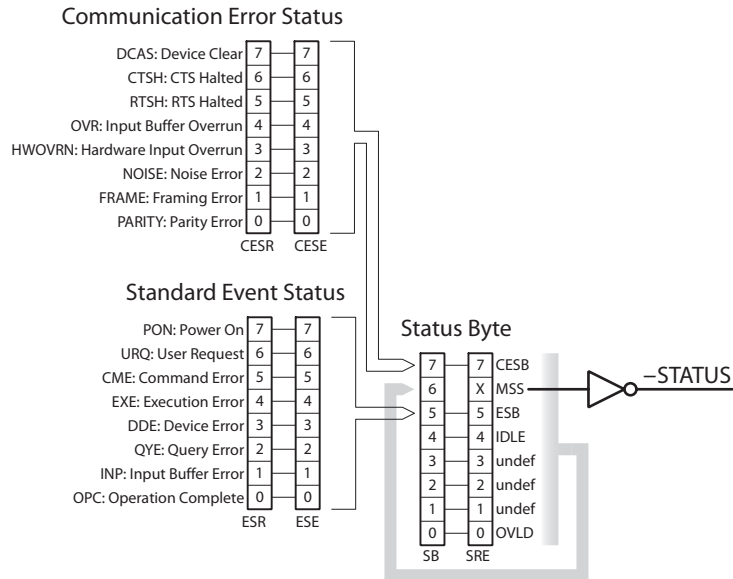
Communication Error Status

| | CESR | CESE |
|---|---|---|
| DCAS: Device Clear | 7 | 7 |
| CTSH: CTS Halted | 6 | 6 |
| RTSH: RTS Halted | 5 | 5 |
| OVR: Input Buffer Overrun | 4 | 4 |
| HWOVRN: Hardware Input Overrun | 3 | 3 |
| NOISE: Noise Error | 2 | 2 |
| FRAME: Framing Error | 1 | 1 |
| PARITY: Parity Error | 0 | 0 |

Standard Event Status

| | ESR | ESE |
|---|---|---|
| PON: Power On | 7 | 7 |
| URQ: User Request | 6 | 6 |
| CME: Command Error | 5 | 5 |
| EXE: Execution Error | 4 | 4 |
| DDE: Device Error | 3 | 3 |
| QYE: Query Error | 2 | 2 |
| INP: Input Buffer Error | 1 | 1 |
| OPC: Operation Complete | 0 | 0 |

Status Byte

| SB | SRE | |
|---|---|---|
| 7 | 7 | CESB |
| 6 | X | MSS |
| 5 | 5 | ESB |
| 4 | 4 | IDLE |
| 3 | 3 | undef |
| 2 | 2 | undef |
| 1 | 1 | undef |
| 0 | 0 | OVLD |

–STATUS